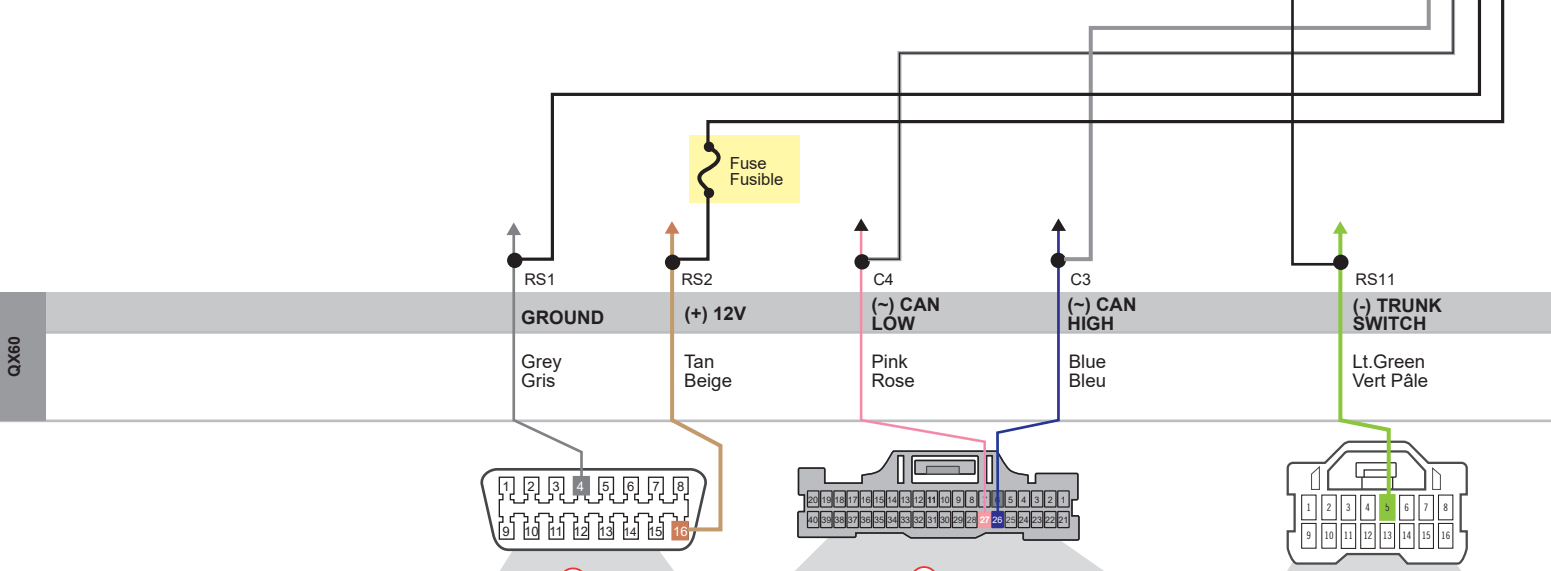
Fuse
Fusible

RS1
GROUND
Grey
Gris

RS2
(+) 12V
Tan
Beige

C4
(~) CAN LOW
Pink
Rose

C3
(~) CAN HIGH
Blue
Bleu

RS11
(-) TRUNK SWITCH
Lt.Green
Vert Pâle

QX60

1 2 3 4 5 6 7 8
9 10 11 12 13 14 15 16

20 19 18 17 16 15 14 13 12 11 10 9 8 7 6 5 4 3 2 1
40 39 38 37 36 35 34 33 32 31 30 29 28 27 26 25 24 23 22 21

1 2 3 4 5 6 7 8
9 10 11 12 13 14 15 16